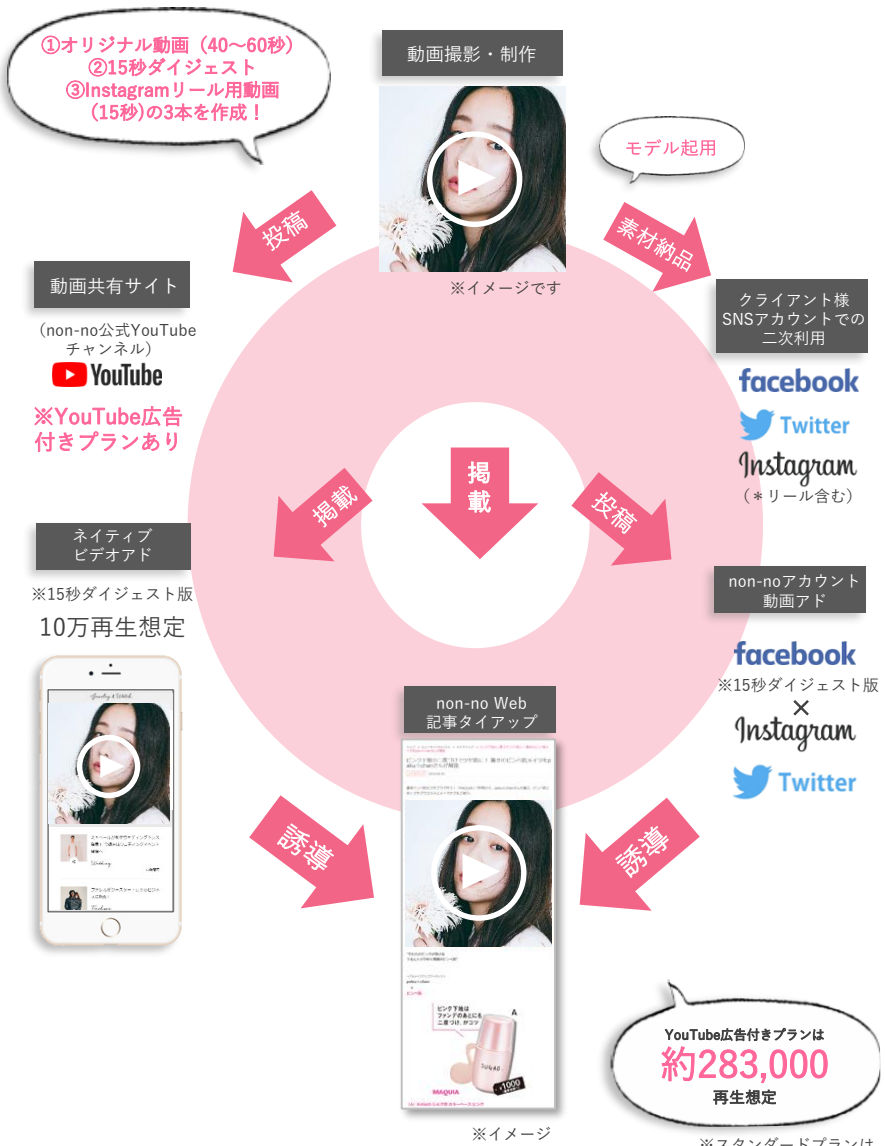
①オリジナル動画（40～60秒）
②15秒ダイジェスト
③Instagramリール用動画（15秒）の3本を作成！

動画撮影・制作

※イメージです

モデル起用

投稿

素材納品

動画共有サイト

（non-no公式YouTubeチャンネル）

YouTube

※YouTube広告付きプランあり

クライアント様SNSアカウントでの二次利用

facebook

Twitter

Instagram

（＊リール含む）

掲載

掲載

投稿

ネイティブビデオアド

※15秒ダイジェスト版

10万再生想定

non-noアカウント動画アド

facebook

※15秒ダイジェスト版

×

Instagram

Twitter

non-no Web 記事タイアップ

誘導

誘導

※イメージ

YouTube広告付きプランは

約283,000

再生想定

※スタンダードプランは